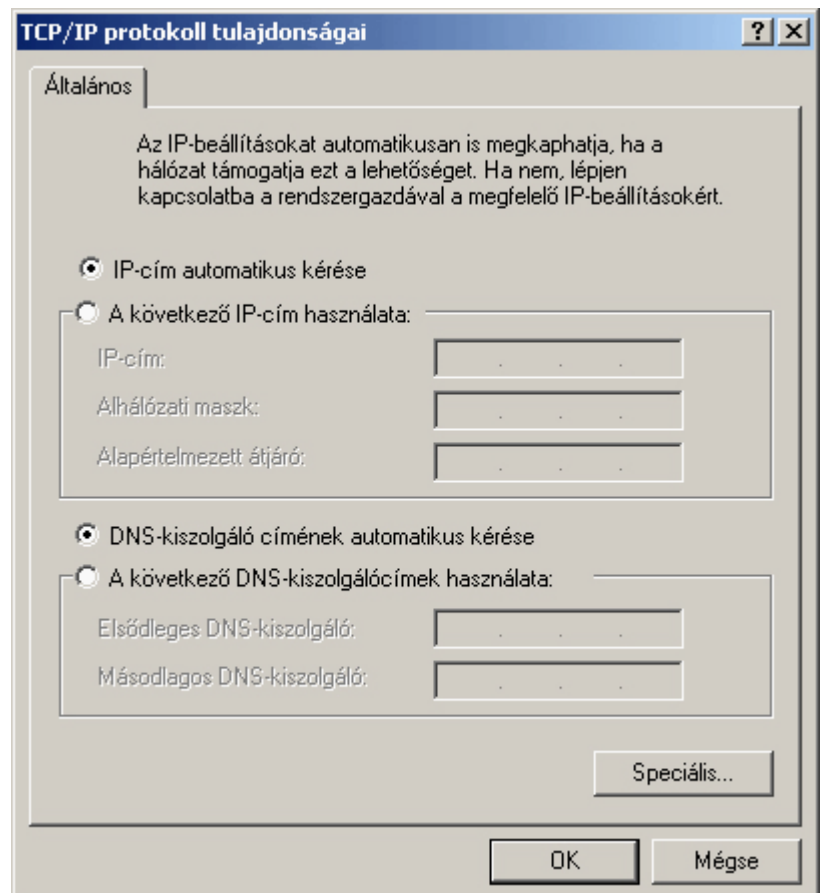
TCP/IP protokoll tulajdonságai

? X

Általános

Az IP-beállításokat automatikusan is megkaphatja, ha a hálózat támogatja ezt a lehetőséget. Ha nem, lépjen kapcsolatba a rendszergazdával a megfelelő IP-beállításokért.

IP-cím automatikus kérése

A következő IP-cím használata:

IP-cím:

Alhálózati maszk:

Alapértelmezett átjáró:

DNS-kiszolgáló címének automatikus kérése

A következő DNS-kiszolgálócímek használata:

Elsődleges DNS-kiszolgáló:

Másodlagos DNS-kiszolgáló:

Speciális...

OK

Mégse